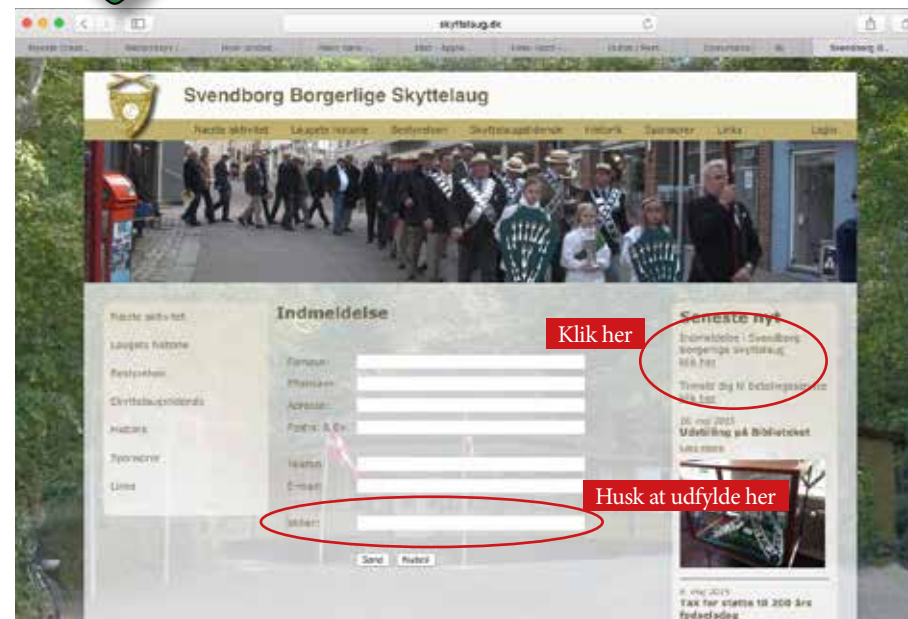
skyttelaug.dk

Svendborg Borgerlige Skyttelaug

Næste aktivitet Laugets historie Bestyrelsen Skyttelaugsbrødre Historik Sponsorer Links Login

Næste aktivitet
Laugets historie
Bestyrelsen
Skyttelaugsbrødre
Historik
Sponsorer
Links

Indmeldelse

Fornavn:
Efternavn:
Adresse:
Postnr. & By:
Telefon:
E-mail:
Stiller:

Send Nulstil

Seneste nyt

Indmeldelse i Svendborg borgerlige skyttelaug
klik her

Tilmeld dig til betalingsservice
klik her

20. maj 2015
Udstilling på Biblioteket
Læs mere

8. maj 2015
Tak for støtte til 200 års fødselsdag

Klik her

Husk at udfylde her